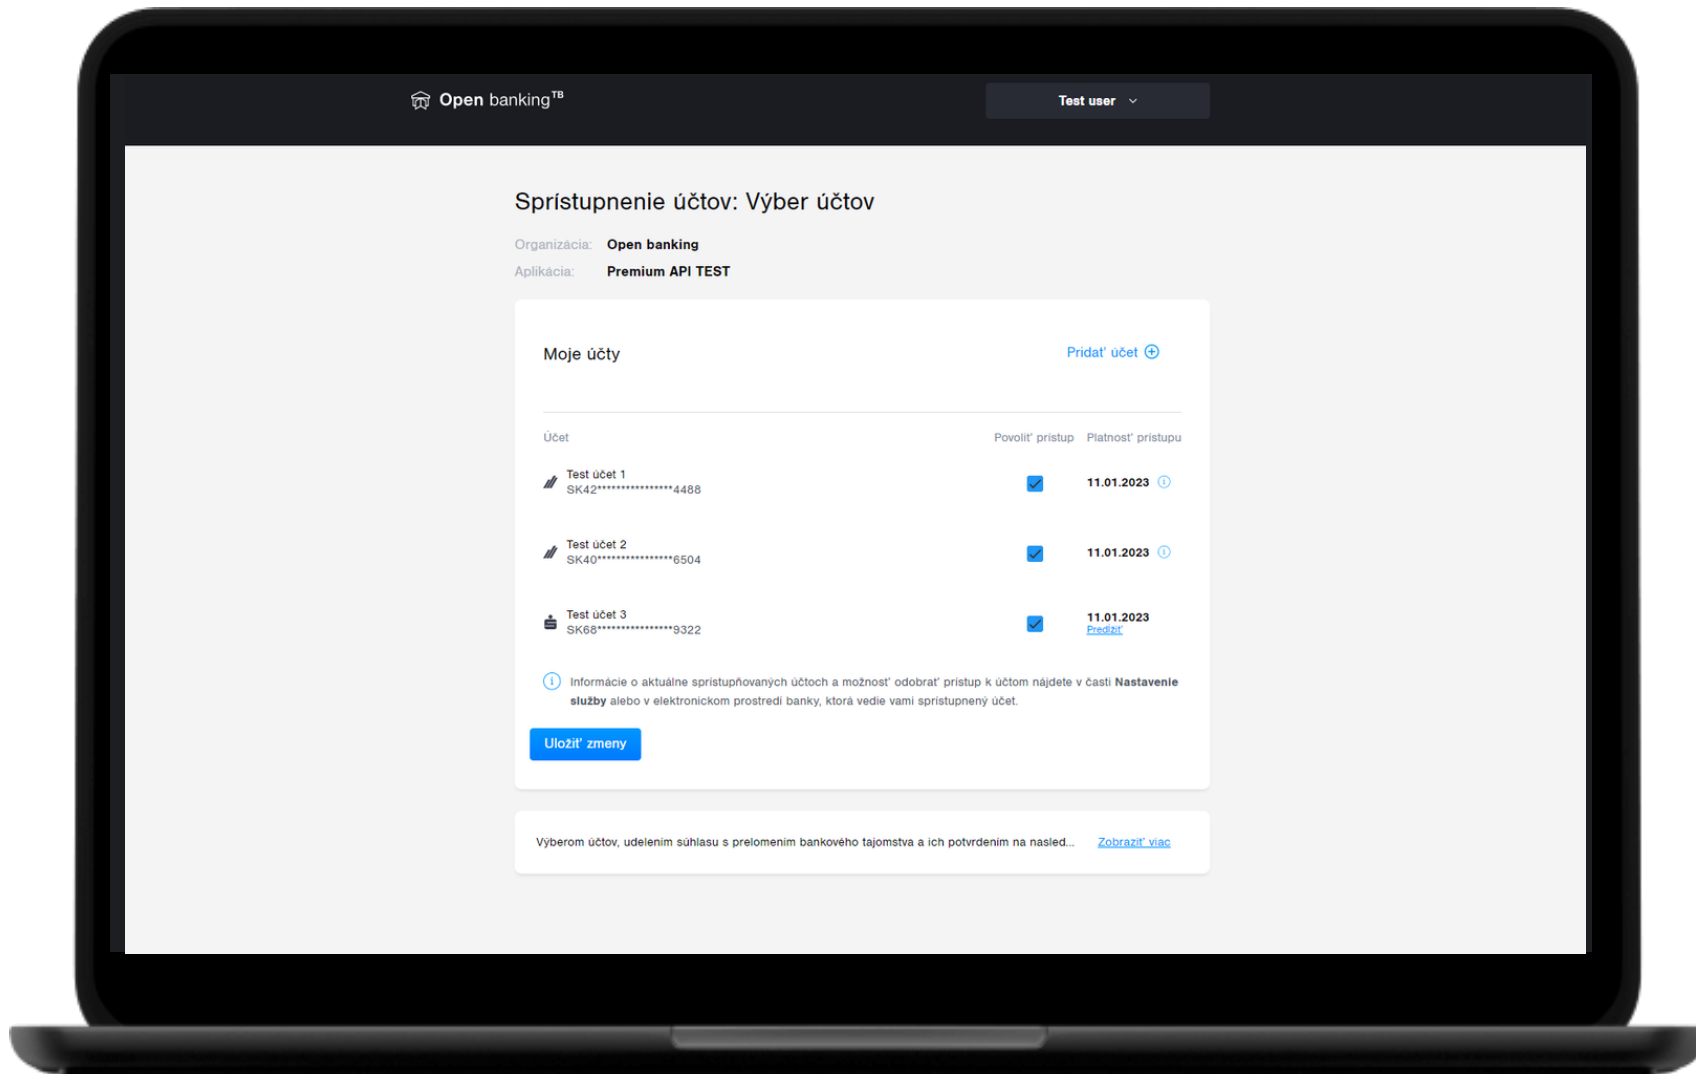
Open banking$^{TB}$

Test user

Sprístupnenie účtov: Výber účtov

Organizácia: Open banking
Aplikácia: Premium API TEST

Moje účty

Pridať účet

| Účet | Povoliť prístup | Platnosť prístupu |
|---|---|---|
| Test účet 1 SK42****************4488 | | 11.01.2023 |
| Test účet 2 SK40****************6504 | | 11.01.2023 |
| Test účet 3 SK68****************9322 | | 11.01.2023 Predĺžiť |

Informácie o aktuálne sprístupňovaných účtoch a možnosť odobrať prístup k účtom nájdete v časti **Nastavenie služby** alebo v elektronickom prostredí banky, ktorá vedie vami sprístupnený účet.

Uložiť zmeny

Výberom účtov, udelením súhlasu s prelomením bankového tajomstva a ich potvrdením na nasled... Zobraziť viac